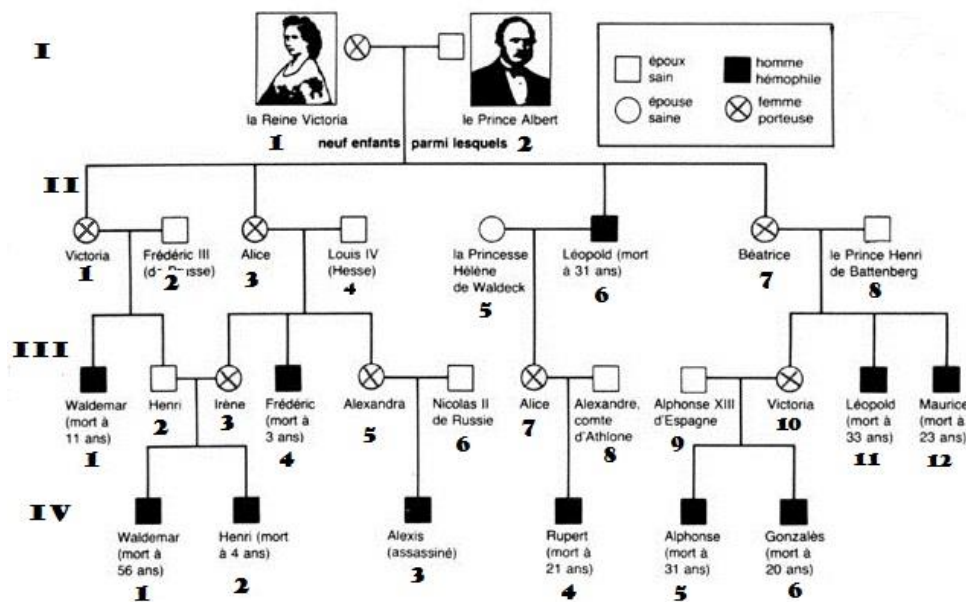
I

la Reine Victoria
1

le Prince Albert
2

neuf enfants parmi lesquels

époux sain
épouse saine
homme hémophile
femme porteuse

II

Victoria
1

Frédéric III (d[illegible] Prusse)
2

Alice
3

Louis IV (Hesse)
4

la Princesse Hélène de Waldeck
5

Léopold (mort à 31 ans)
6

Béatrice
7

le Prince Henri de Battenberg
8

III

Waldemar (mort à 11 ans)
1

Henri
2

Irène
3

Frédéric (mort à 3 ans)
4

Alexandra
5

Nicolas II de Russie
6

Alice
7

Alexandre, comte d'Athlone
8

Alphonse XIII d'Espagne
9

Victoria
10

Léopold (mort à 33 ans)
11

Maurice (mort à 23 ans)
12

IV

Waldemar (mort à 56 ans)
1

Henri (mort à 4 ans)
2

Alexis (assassiné)
3

Rupert (mort à 21 ans)
4

Alphonse (mort à 31 ans)
5

Gonzalès (mort à 20 ans)
6